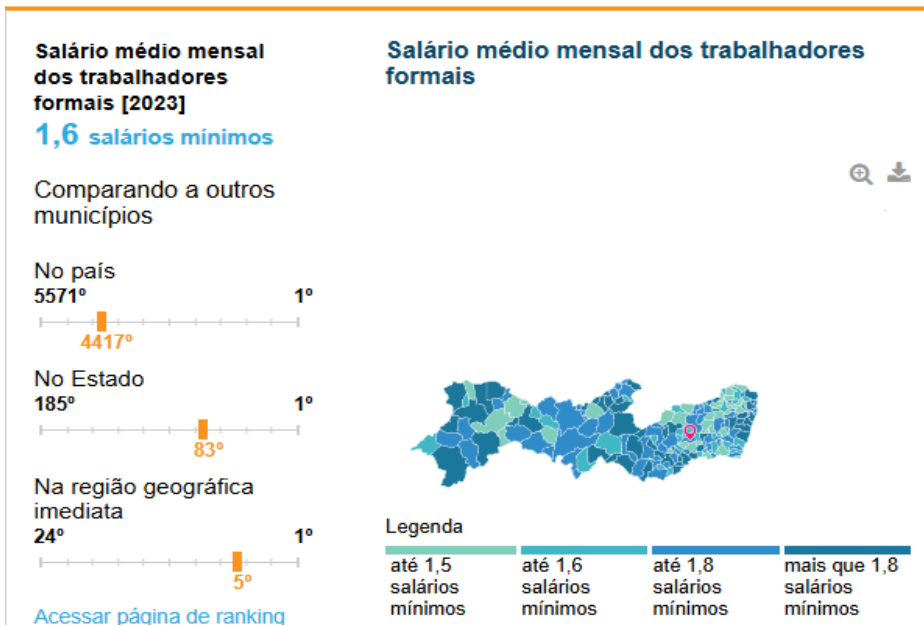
Salário médio mensal dos trabalhadores formais [2023]

1,6 salários mínimos

Comparando a outros municípios

No país
5571º 1º
4417º

No Estado
185º 1º
83º

Na região geográfica imediata
24º 1º
5º

Acessar página de ranking

Salário médio mensal dos trabalhadores formais

Legenda

até 1,5 salários mínimos

até 1,6 salários mínimos

até 1,8 salários mínimos

mais que 1,8 salários mínimos